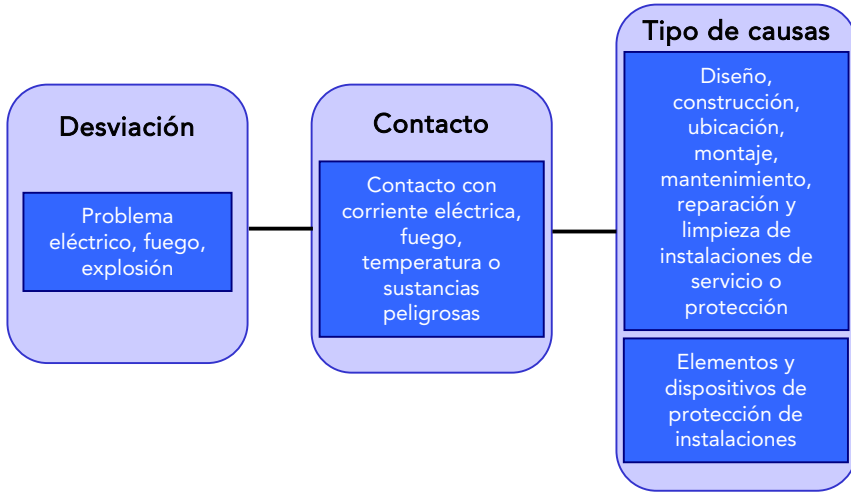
Desviación

Problema eléctrico, fuego, explosión

Contacto

Contacto con corriente eléctrica, fuego, temperatura o sustancias peligrosas

Tipo de causas

Diseño, construcción, ubicación, montaje, mantenimiento, reparación y limpieza de instalaciones de servicio o protección

Elementos y dispositivos de protección de instalaciones